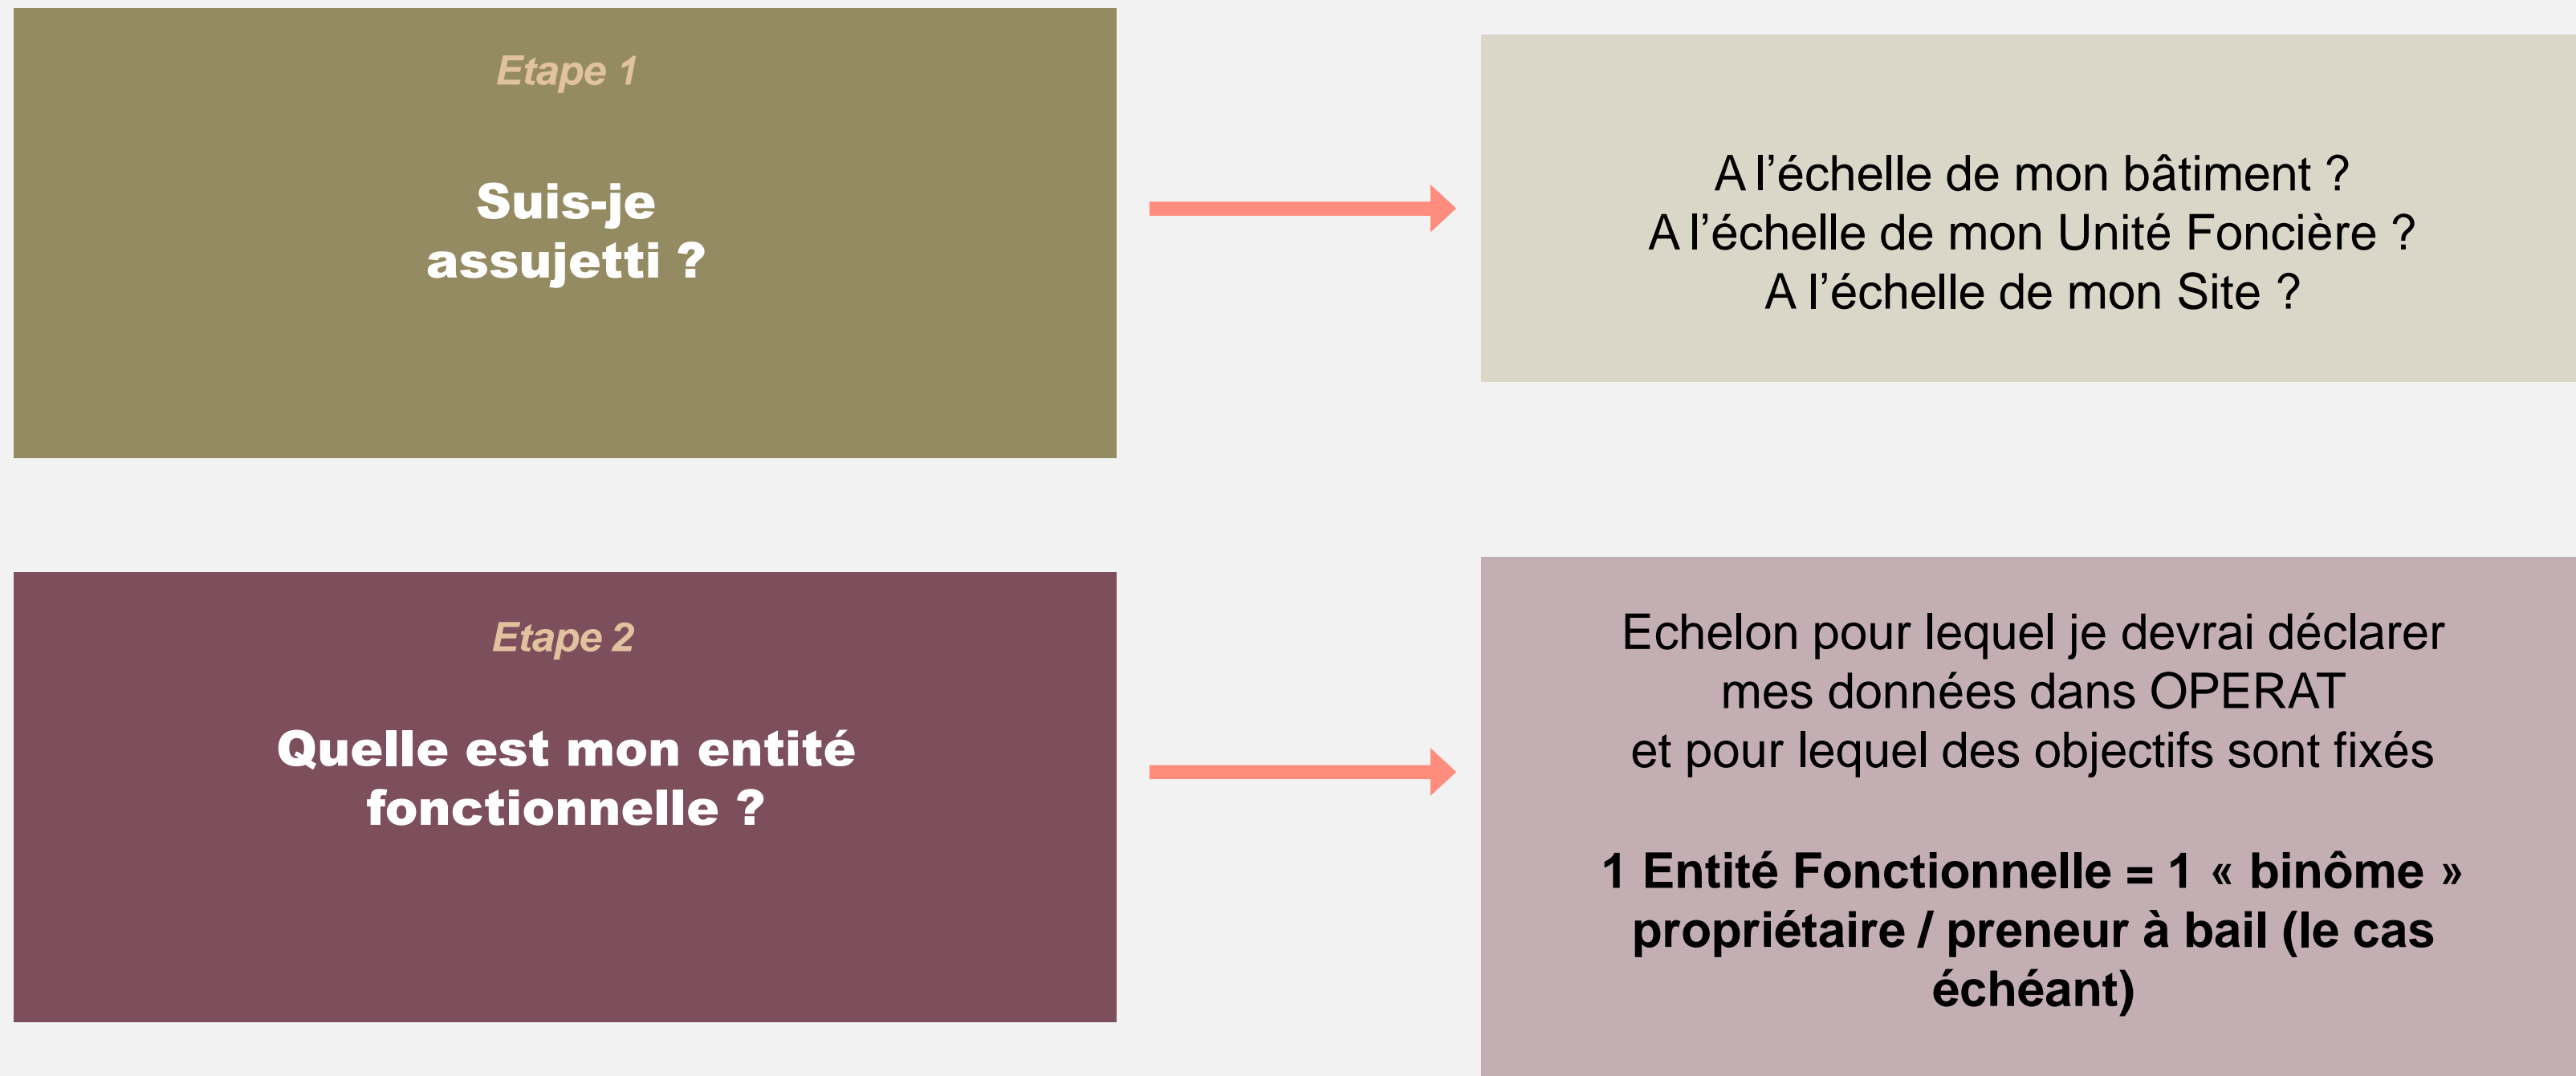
Etape 1

Suis-je assujetti ?

A l’échelle de mon bâtiment ?
A l’échelle de mon Unité Foncière ?
A l’échelle de mon Site ?

Etape 2

Quelle est mon entité fonctionnelle ?

Echelon pour lequel je devrai déclarer mes données dans OPERAT et pour lequel des objectifs sont fixés

1 Entité Fonctionnelle = 1 « binôme » propriétaire / preneur à bail (le cas échéant)